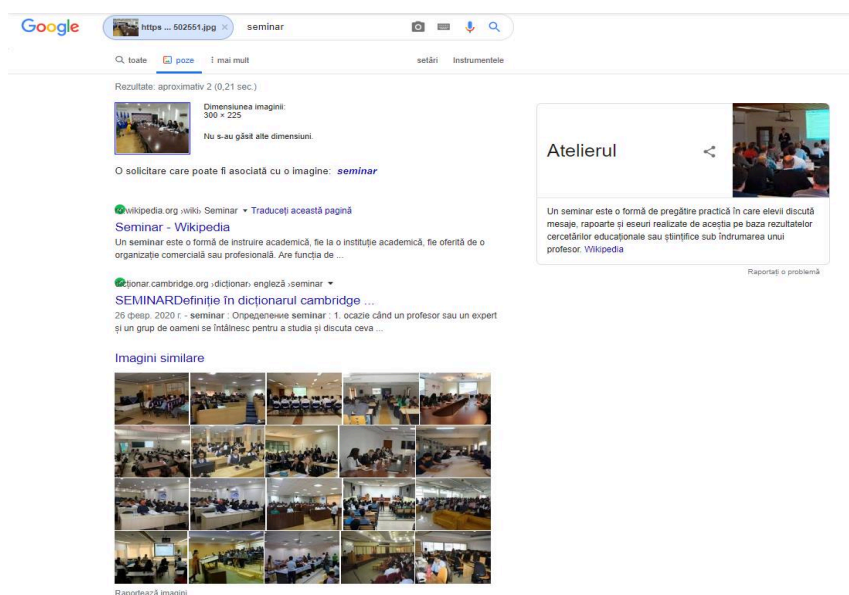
Google

https ... 502551.jpg × seminar

toate poze mai mult setări Instrumentele

Rezultate: aproximativ 2 (0,21 sec.)

Dimensiunea imaginii:
300 × 225

Nu s-au găsit alte dimensiuni.

O solicitare care poate fi asociată cu o imagine: seminar

wikipedia.org › wiki › Seminar ▾ Traduceți această pagină

Seminar - Wikipedia

Un seminar este o formă de instruire academică, fie la o instituție academică, fie oferită de o organizație comercială sau profesională. Are funcția de ...

dicționar.cambridge.org › dicționar › engleză › seminar ▾

SEMINARDefiniție în dicționarul cambridge ...

26 февр. 2020 г. - seminar : Определение seminar : 1. ocazie când un profesor sau un expert și un grup de oameni se întâlnesc pentru a studia și discuta ceva ...

Imagini similare

Raportează imagini

Atelierul

Un seminar este o formă de pregătire practică în care elevii discută mesaje, rapoarte și eseuri realizate de aceștia pe baza rezultatelor cercetărilor educaționale sau științifice sub îndrumarea unui profesor. Wikipedia

Raportați o problemă